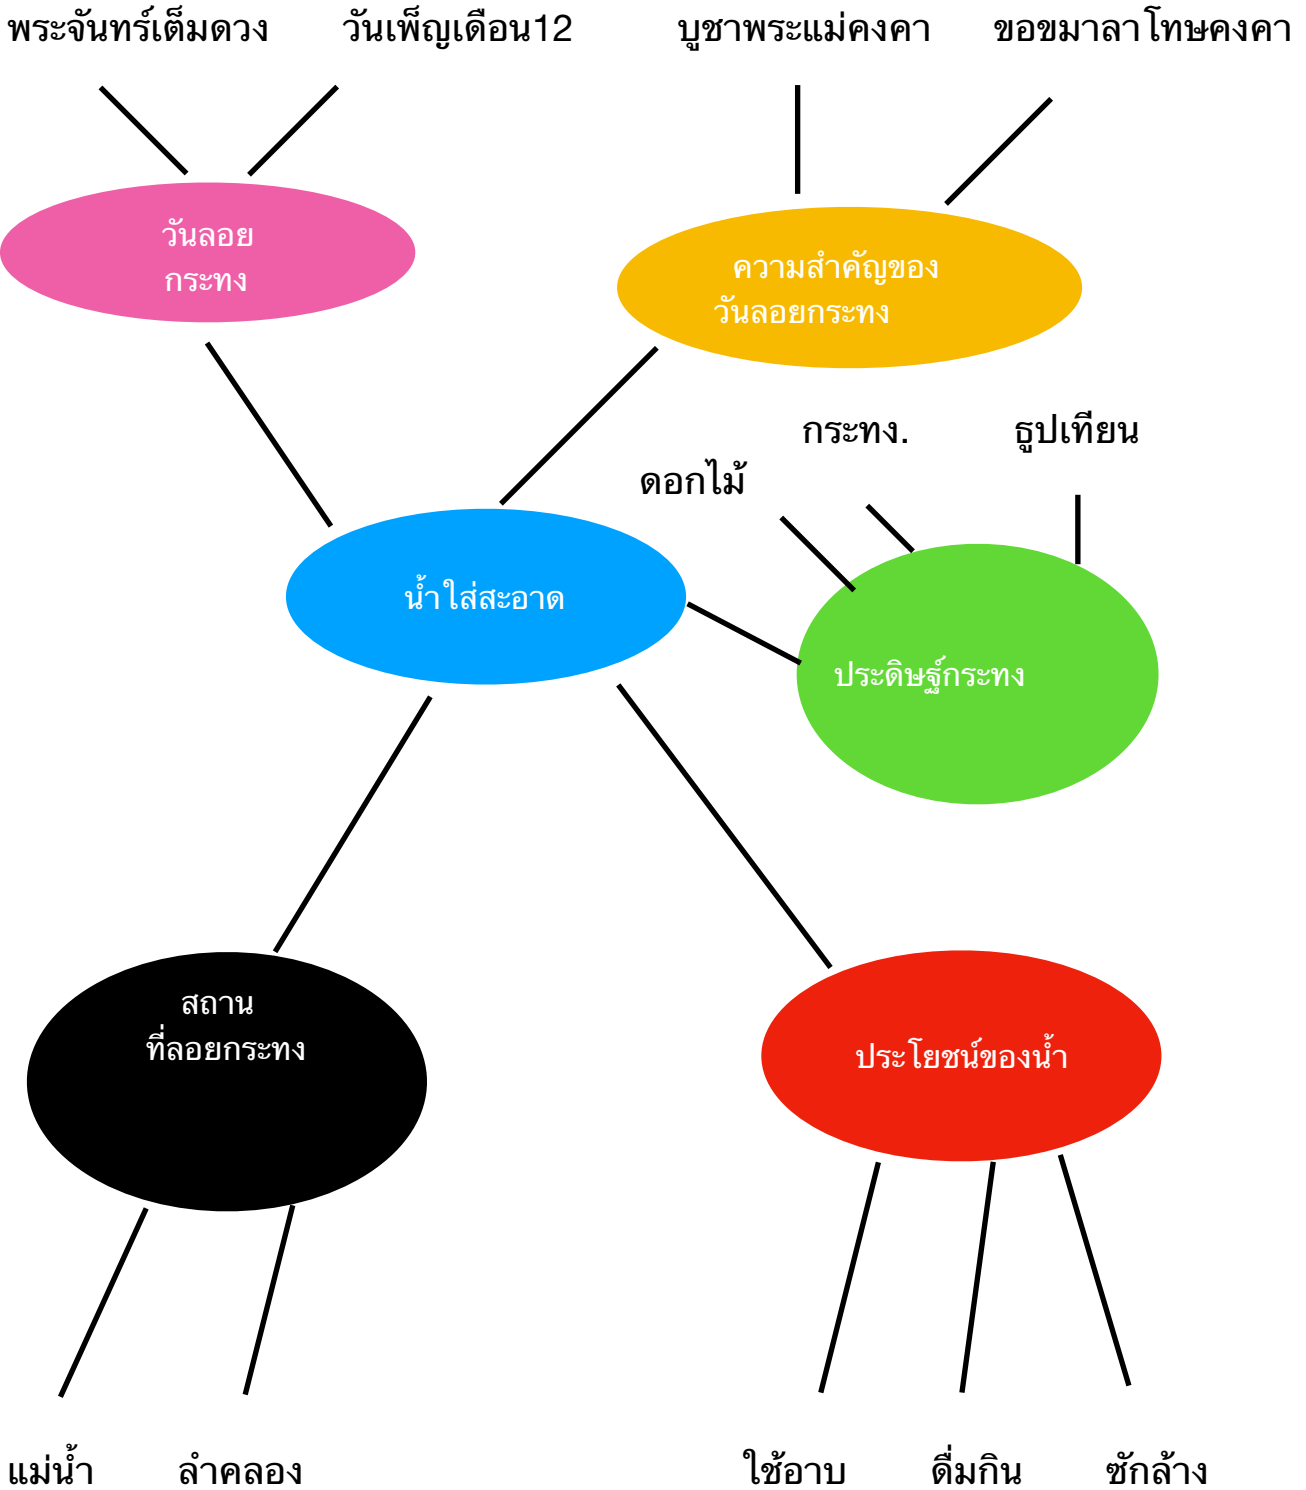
พระจันทร์เต็มดวง

วันเพ็ญเดือน12

บูชาพระแม่คงคา

ขอขมาลาโทษคงคา

วันลอย
กระทง

ความสำคัญของ
วันลอยกระทง

กระทง.

ธูปเทียน

ดอกไม้

น้ำใส่สะอาด

ประดิษฐ์กระทง

สถาน
ที่ลอยกระทง

ประโยชน์ของน้ำ

แม่น้ำ

ลำคลอง

ใช้อาบ

ดื่มกิน

ซักล้าง